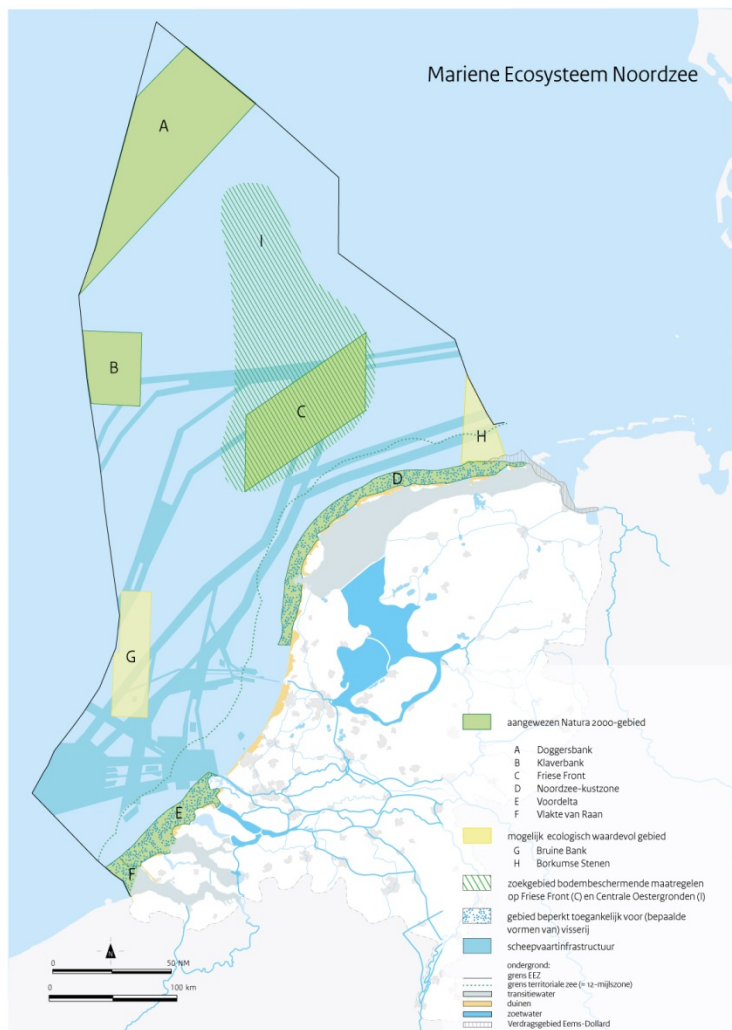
Mariene Ecosysteem Noordzee

A

I

B

C

H

D

G

E

F

aangewezen Natura 2000-gebied

A Doggersbank
B Klaverbank
C Friese Front
D Noordzee-kustzone
E Voordelta
F Vlakte van Raan

mogelijk ecologisch waardevol gebied
G Bruine Bank
H Borkumse Stenen

zoekgebied bodembeschermende maatregelen op Friese Front (C) en Centrale Oestergronden (I)

gebied beperkt toegankelijk voor (bepaalde vormen van) visserij

scheepvaartinfrastructuur

N

0 50 NM

0 100 km

ondergrond:
grens EEZ
grens territoriale zee (= 12-mijlszone)
transitiewater
duinen
zoetwater
Verdragsgebied Eems-Dollard